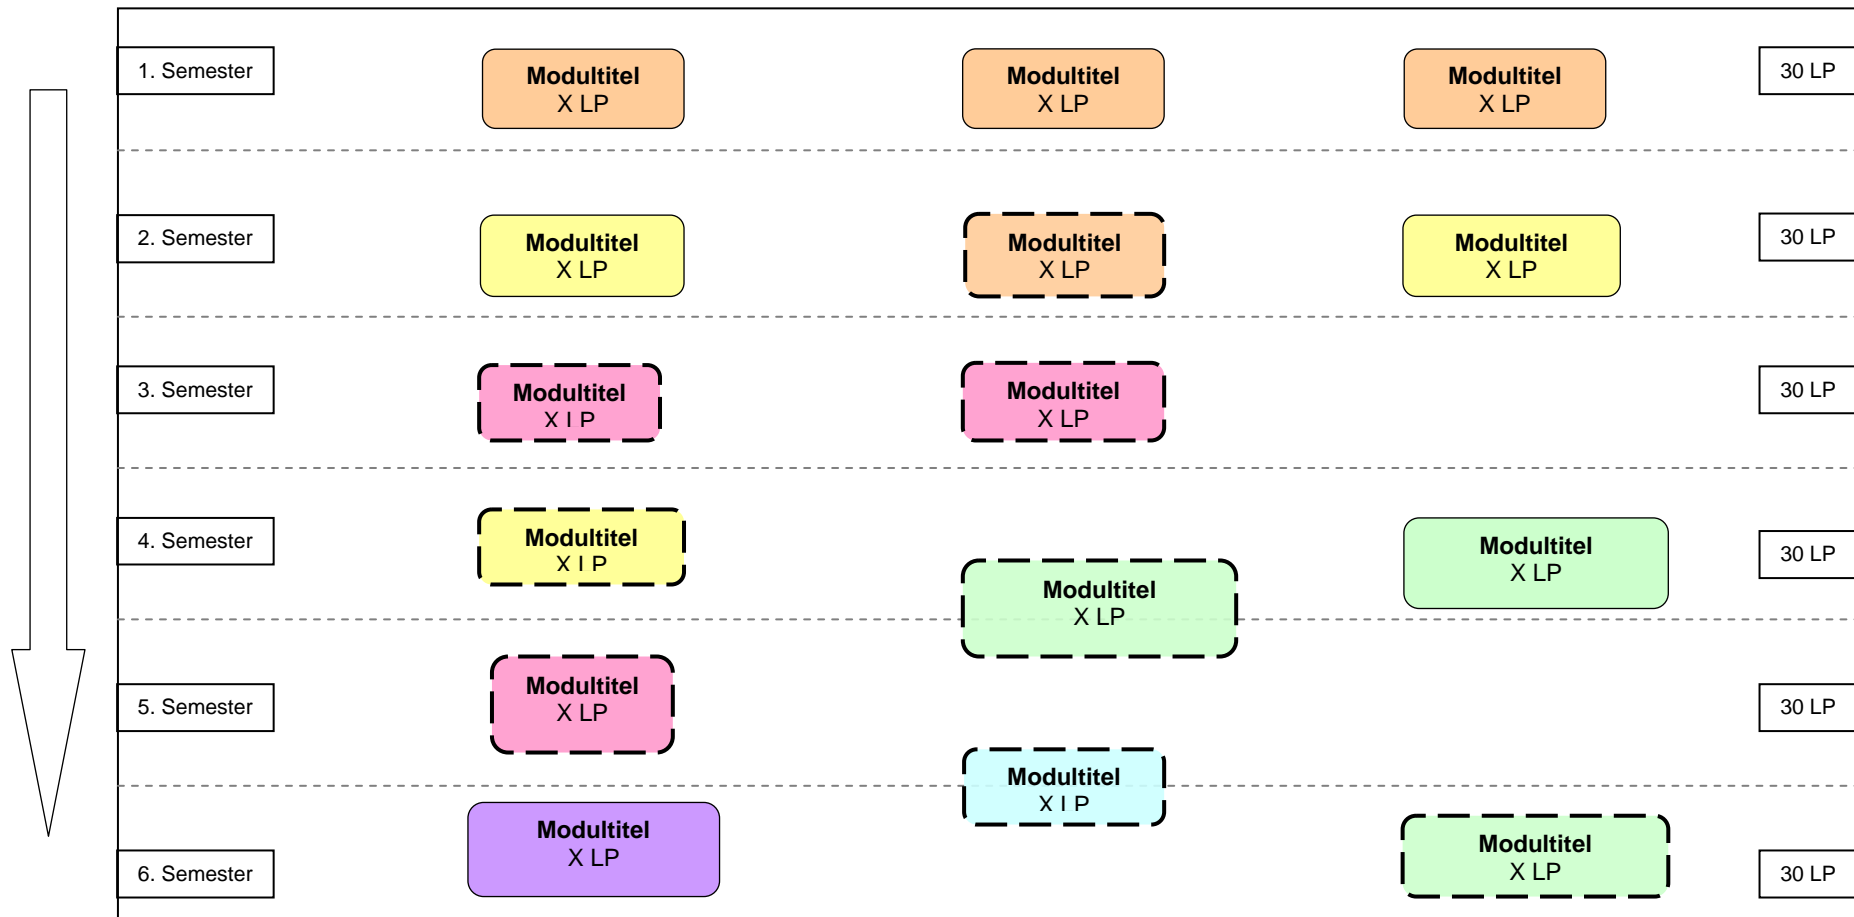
1. Semester

Modultitel
X LP

Modultitel
X LP

Modultitel
X LP

30 LP

2. Semester

Modultitel
X LP

Modultitel
X LP

Modultitel
X LP

30 LP

3. Semester

Modultitel
X I P

Modultitel
X LP

30 LP

4. Semester

Modultitel
X I P

Modultitel
X LP

Modultitel
X LP

30 LP

5. Semester

Modultitel
X LP

30 LP

Modultitel
X I P

6. Semester

Modultitel
X LP

Modultitel
X LP

30 LP